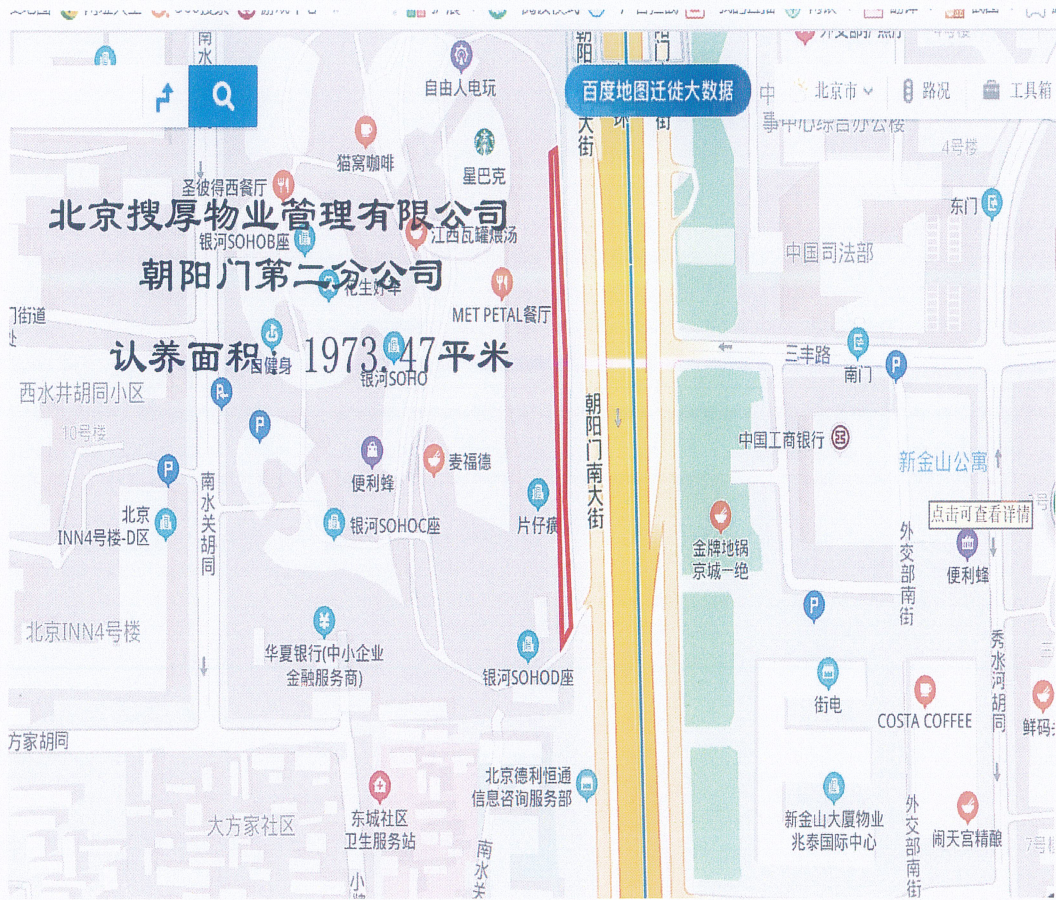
北京搜厚物业管理有限公司
朝阳门第二分公司

认养面积：1973.47平米

百度地图迁徙大数据
北京市
路况
工具箱

自由人电玩
猫窝咖啡
星巴克
圣彼得西餐厅
银河SOHOB座
江西瓦罐煨汤
花生好车
MET PETAL餐厅
健身
银河SOHO
西水井胡同小区
10号楼
便利蜂
麦福德
北京INN4号楼-D区
银河SOHOC座
片仔癀
南水关胡同
北京INN4号楼
华夏银行(中小企业金融服务商)
银河SOHOD座
方家胡同
北京德利恒通信息咨询服务部
东城社区卫生服务站
大方家社区
南水关
南水
朝阳门南大街
朝阳门南大街
事中心综合办公楼
4号楼
东门
中国司法部
三丰路
南门
中国工商银行
新金山公寓
点击可查看详情
外交部南街
便利蜂
金牌地锅京城一绝
秀水河胡同
街电
COSTA COFFEE
新金山大厦物业兆泰国际中心
外交部南街
闹天宫精酿
鲜码
7号